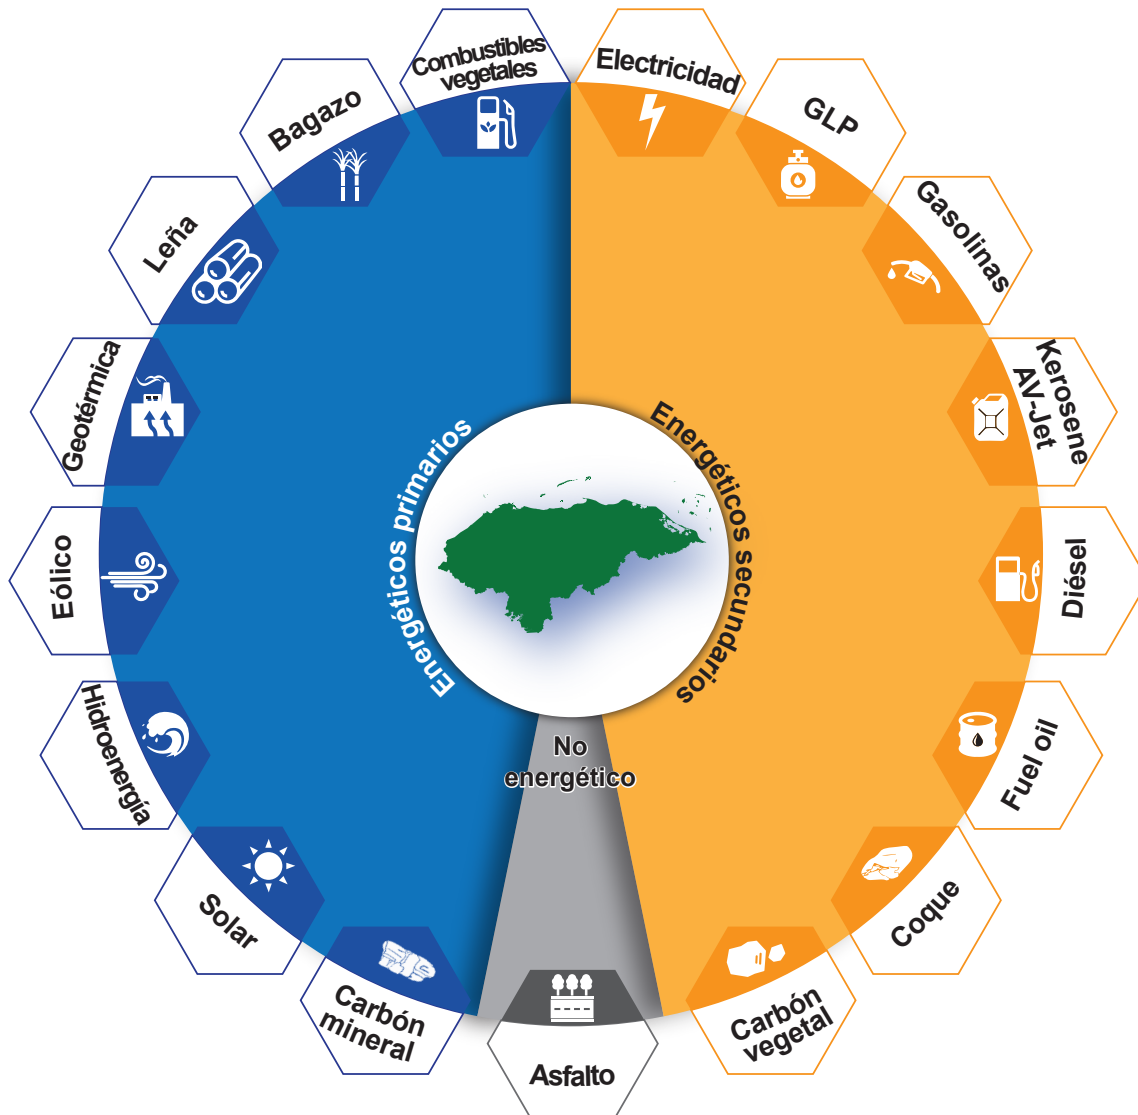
Combustibles vegetales

Bagazo

Leña

Geotérmica

Eólico

Hidroenergía

Solar

Carbón mineral

Asfalto

Carbón vegetal

Coque

Fuel oil

Diésel

Kerosene AV-Jet

Gasolinas

GLP

Electricidad

Energéticos primarios

Energéticos secundarios

No energético